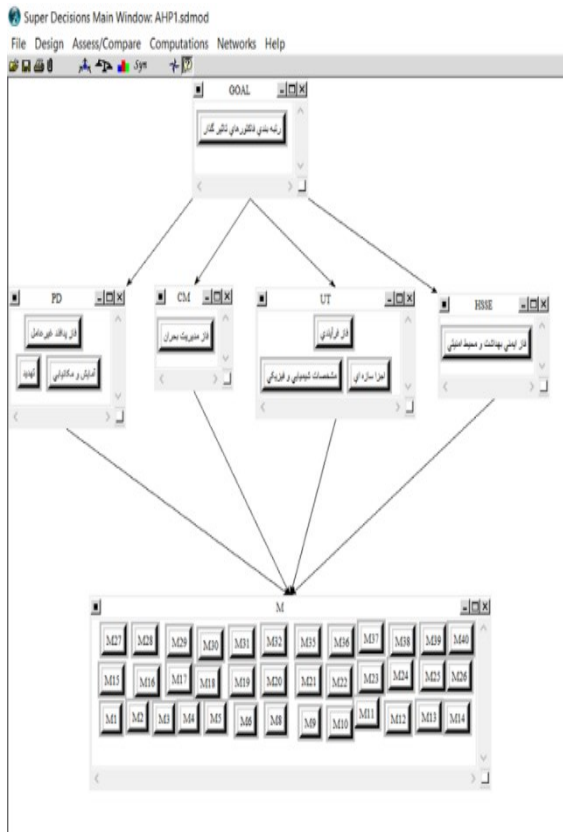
Super Decisions Main Window: AHP1.sdmod

File Design Assess/Compare Computations Networks Help

GOAL

رتبه بندی فاکتورهای تاثیر گذار

PD

فاز پدافند غیرعامل

تهدید

آمایش و مکانیابی

CM

فاز مدیریت بحران

UT

فاز فرآیندی

اجزا سازه ای

مشخصات شیمیایی و فیزیکی

HSSE

فاز ایمنی بهداشت و محیط امنیتی

M

M27 M28 M29 M30 M31 M32 M35 M36 M37 M38 M39 M40

M15 M16 M17 M18 M19 M20 M21 M22 M23 M24 M25 M26

M1 M2 M3 M4 M5 M6 M8 M9 M10 M11 M12 M13 M14